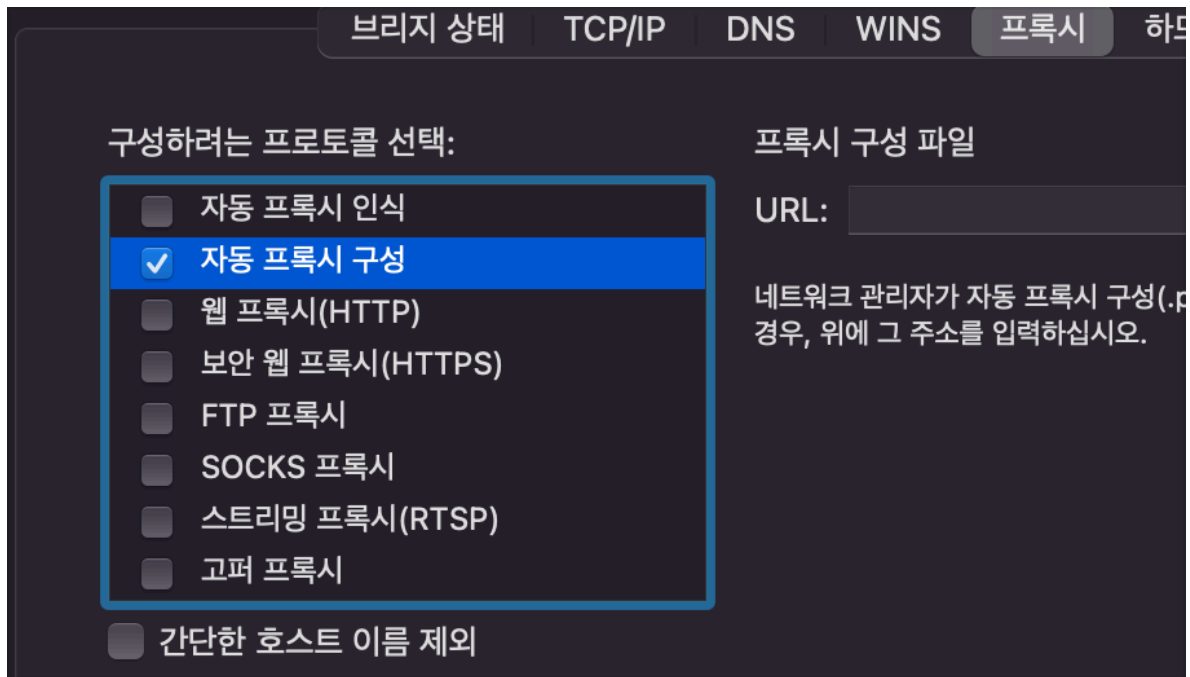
브리지 상태 | TCP/IP | DNS | WINS | 프록시 | 하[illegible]

구성하려는 프로토콜 선택:

자동 프록시 인식
✓ 자동 프록시 구성
웹 프록시(HTTP)
보안 웹 프록시(HTTPS)
FTP 프록시
SOCKS 프록시
스트리밍 프록시(RTSP)
고퍼 프록시

간단한 호스트 이름 제외

프록시 구성 파일

URL:

네트워크 관리자가 자동 프록시 구성(.p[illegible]
경우, 위에 그 주소를 입력하십시오.